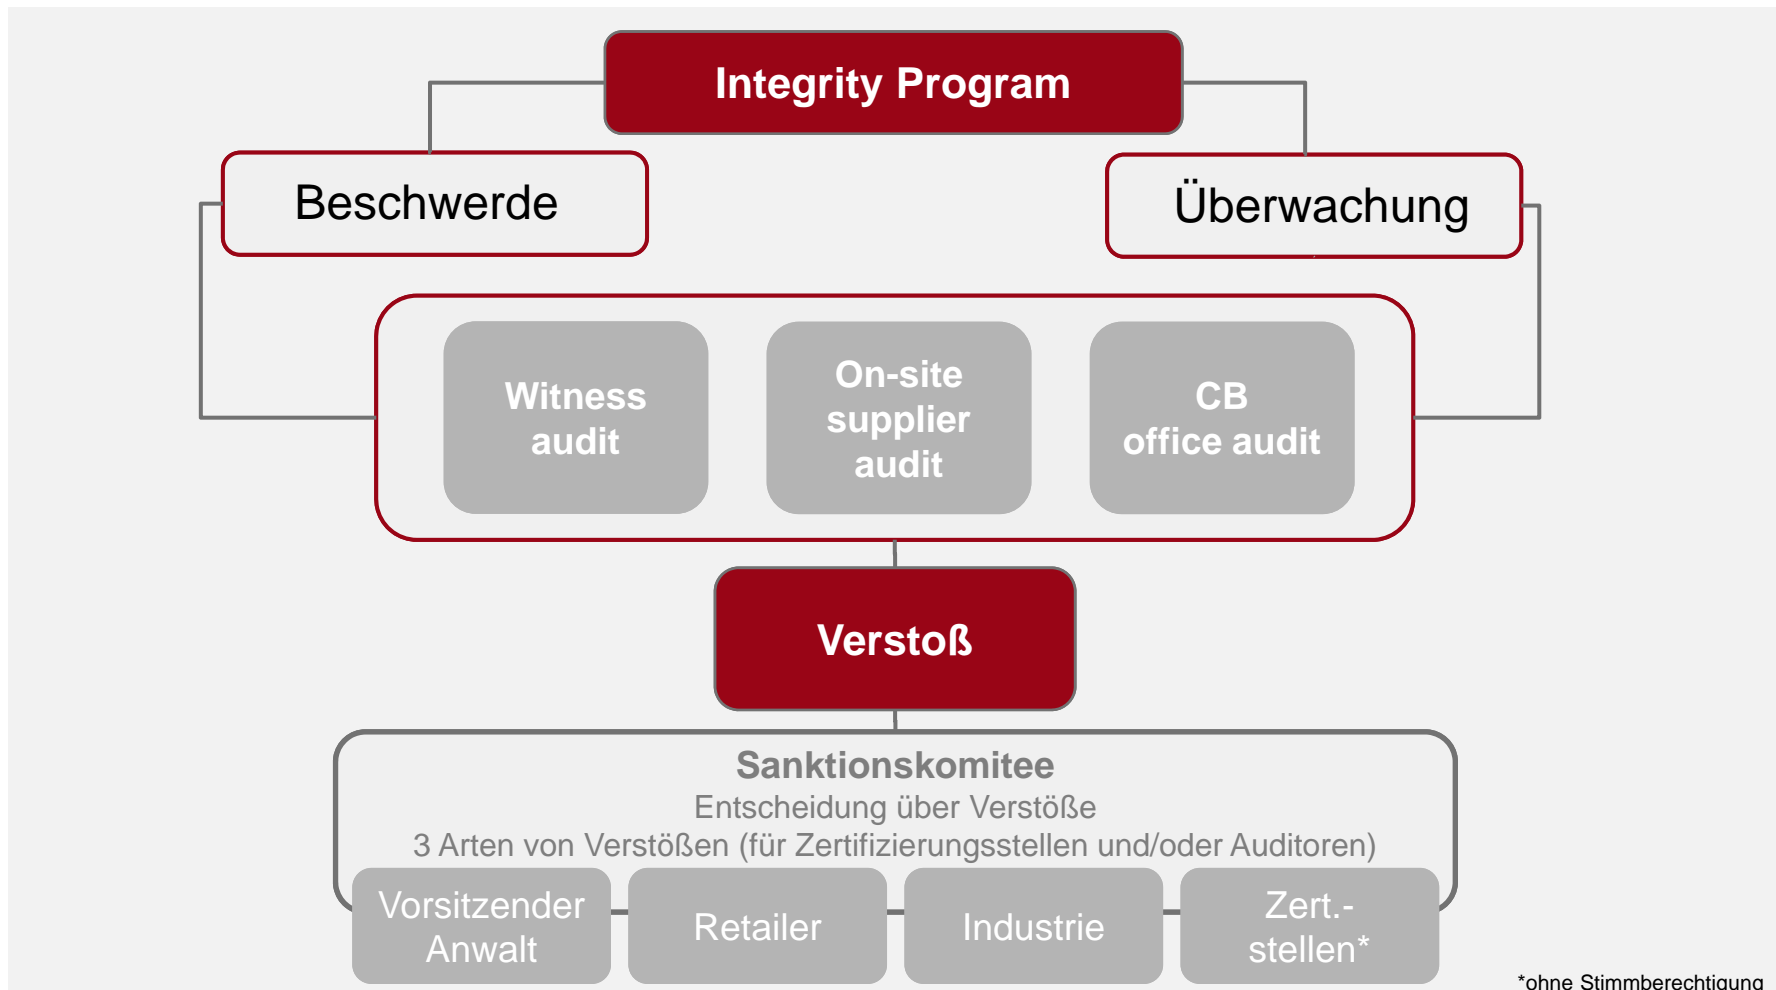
Integrity Program

Beschwerde

Überwachung

Witness audit

On-site supplier audit

CB office audit

Verstoß

Sanktionskomitee
Entscheidung über Verstöße
3 Arten von Verstößen (für Zertifizierungsstellen und/oder Auditoren)

Vorsitzender Anwalt

Retailer

Industrie

Zert.-stellen*

*ohne Stimmberechtigung